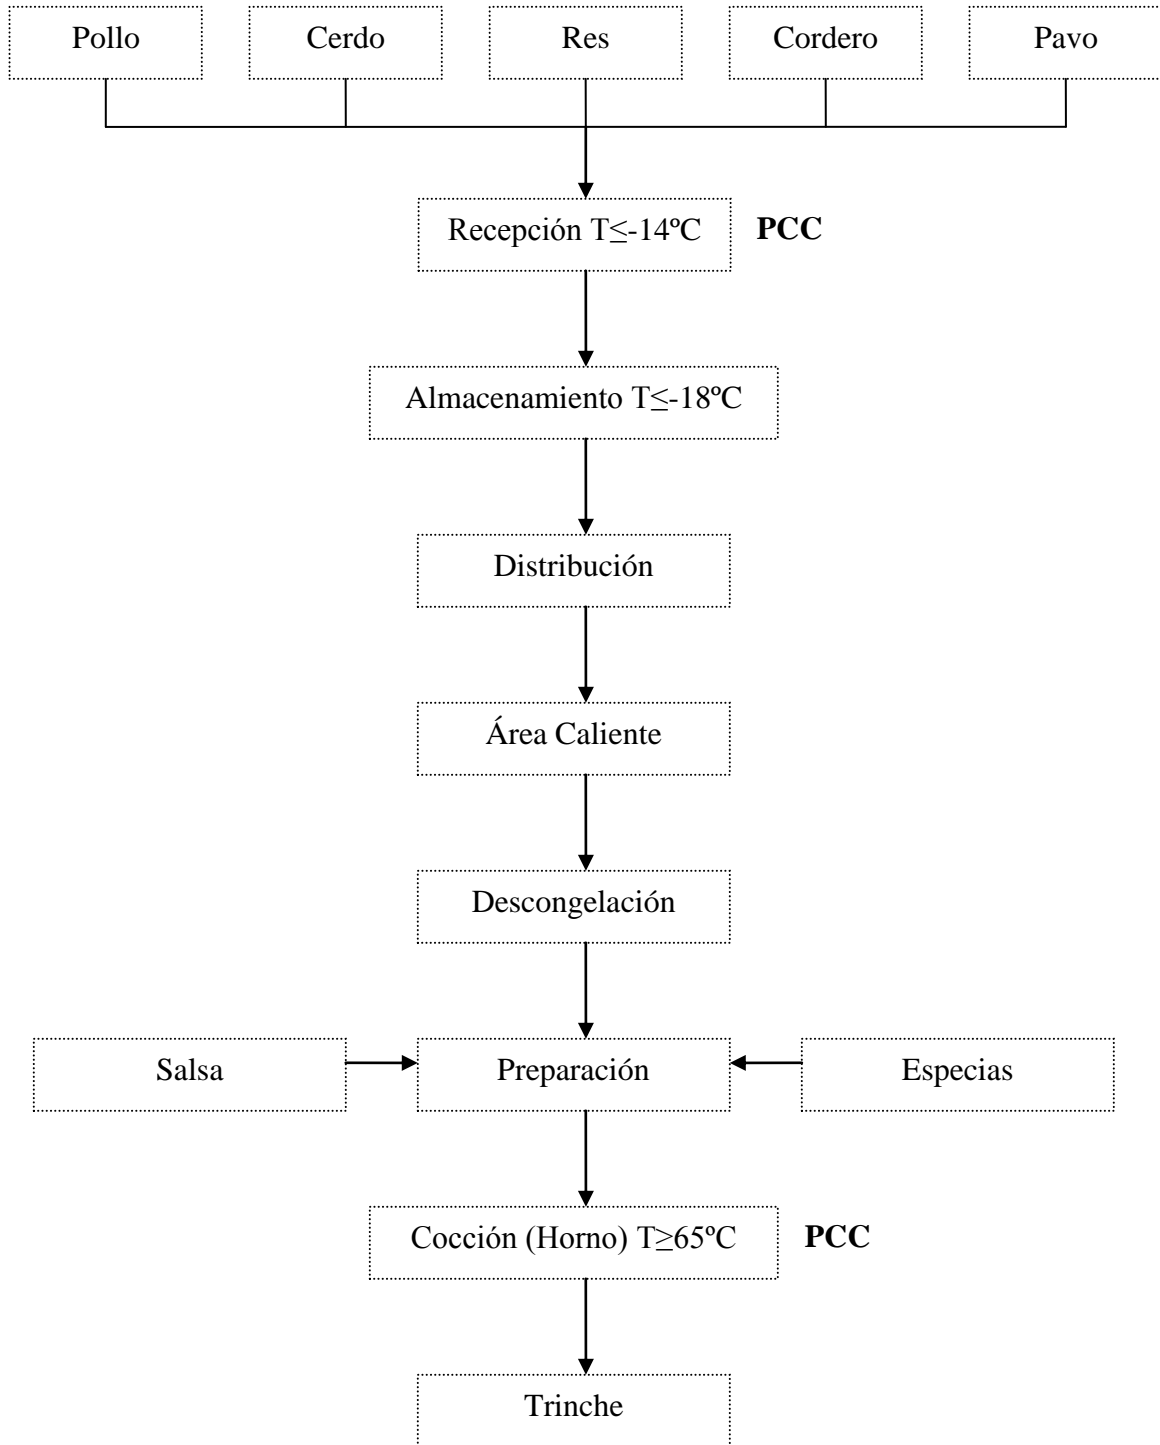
Pollo

Cerdo

Res

Cordero

Pavo

Recepción T≤-14ºC

**PCC**

Almacenamiento T≤-18ºC

Distribución

Área Caliente

Descongelación

Salsa

Preparación

Especias

Cocción (Horno) T≥65ºC

**PCC**

Trinche